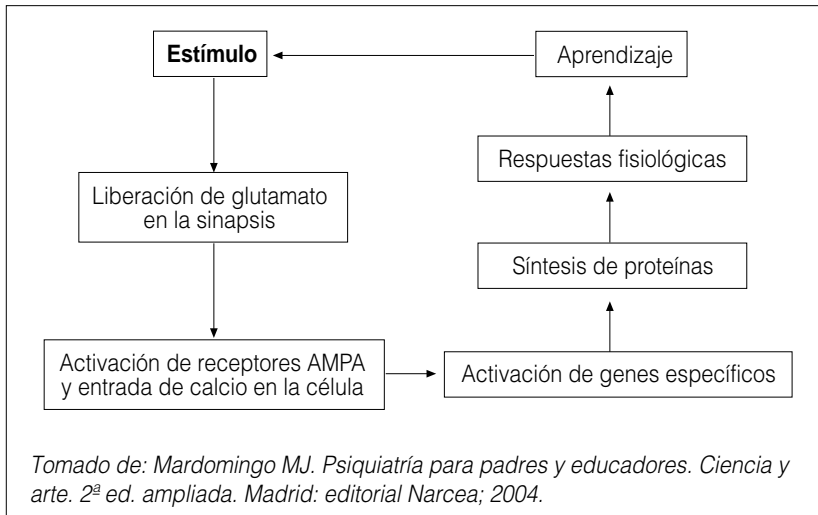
**Estímulo**

Aprendizaje

Respuestas fisiológicas

Liberación de glutamato en la sinapsis

Síntesis de proteínas

Activación de receptores AMPA y entrada de calcio en la célula

Activación de genes específicos

*Tomado de: Mardomingo MJ. Psiquiatría para padres y educadores. Ciencia y arte. 2ª ed. ampliada. Madrid: editorial Narcea; 2004.*